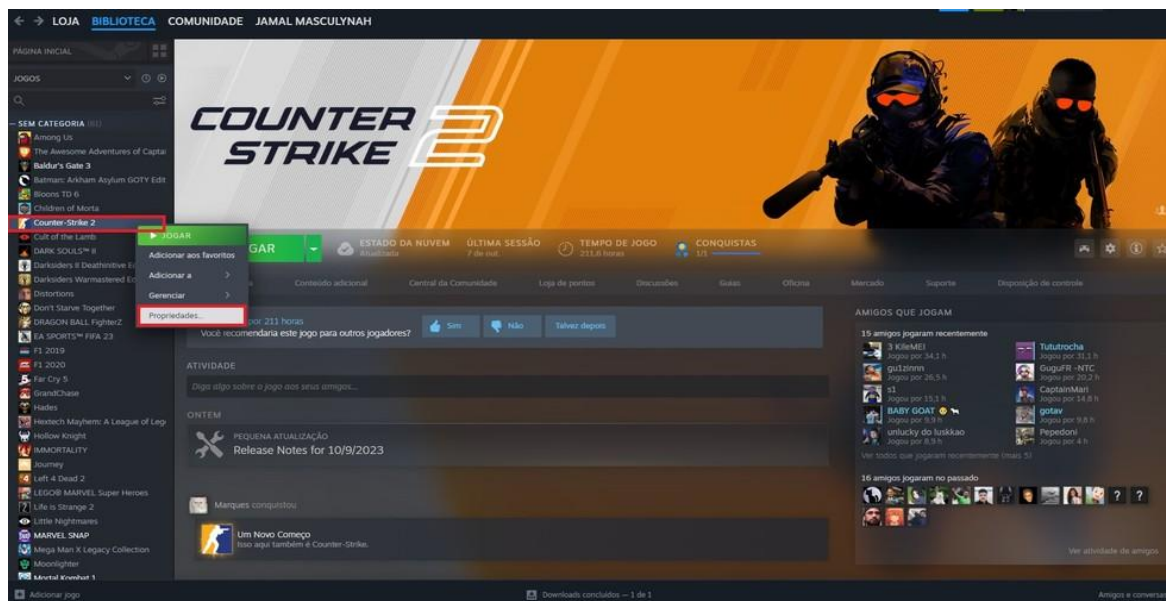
LOJA BIBLIOTECA COMUNIDADE JAMAL MASCULYNAH

PÁGINA INICIAL

JOGOS

SEM CATEGORIA (161)
Among Us
The Awesome Adventures of Captai
Baldur's Gate 3
Batman: Arkham Asylum GOTY Edit
Bloons TD 6
Children of Morta
Counter-Strike 2
Cult of the Lamb
DARK SOULS™ II
Darksiders II Deathinitive E
Darksiders Warmastered E
Distortions
Don't Starve Together
DRAGON BALL FighterZ
EA SPORTS™ FIFA 23
F1 2019
F1 2020
Far Cry 5
GrandChase
Hades
Hextech Mayhem: A League of Leg
Hollow Knight
IMMORTALITY
Journey
Left 4 Dead 2
LEGO® MARVEL Super Heroes
Life is Strange 2
Little Nightmares
MARVEL SNAP
Mega Man X Legacy Collection
Moonlighter
Mortal Kombat 1

JOGAR
Adicionar aos favoritos
Adicionar a
Gerenciar
Propriedades...

COUNTER STRIKE 2

GAR
ESTADO DA NUVEM Atualizado
ÚLTIMA SESSÃO 7 de out.
TEMPO DE JOGO 211,6 horas
CONQUISTAS 1/1

Conteúdo adicional Central da Comunidade Loja de pontos Discussões Guias Oficina Mercado Suporte Disposição de controle

por 211 horas
Você recomendaria este jogo para outros jogadores? Sim Não Talvez depois

ATIVIDADE
Diga algo sobre o jogo aos seus amigos...

ONTEM
PEQUENA ATUALIZAÇÃO
Release Notes for 10/9/2023

Marques conquistou
Um Novo Começo
Isso aqui também é Counter-Strike.

AMIGOS QUE JOGAM
15 amigos jogaram recentemente
3 KileMEI Jogou por 34,1 h
Tututrocha Jogou por 31,3 h
gu1zinnn Jogou por 26,5 h
GuguFR -NTC Jogou por 20,2 h
s1 Jogou por 15,1 h
CaptainMari Jogou por 14,8 h
BABY GOAT Jogou por 9,9 h
gotav Jogou por 9,8 h
unlucky do luskkao Jogou por 8,9 h
Pepedoni Jogou por 4 h
Ver todos que jogaram recentemente (mais 5)
16 amigos jogaram no passado
Ver atividade de amigos

Adicionar jogo
Downloads concluídos — 1 de 1
Amigos e conversa